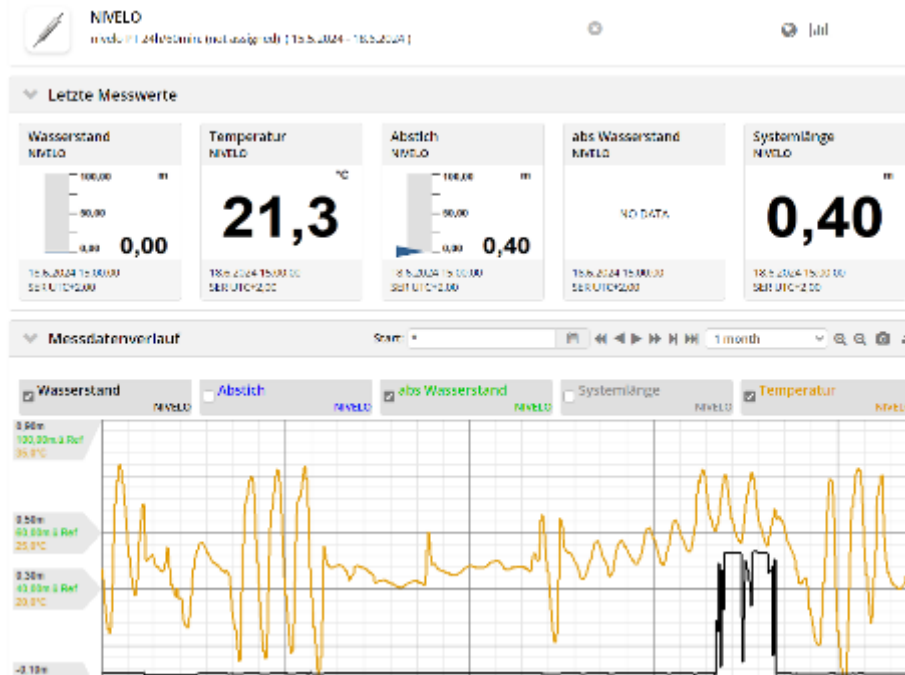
NIVELO
nivelo | 24h/60min (nicht ausgewählt) [15.5.2024 - 18.5.2024]

Letzte Messwerte

Wasserstand
NIVELO
100,00 m
50,00
0,00
0,00
18.5.2024 15:00:00
SER UTC+2,00

Temperatur
NIVELO
°C
21,3
18.5.2024 15:00:00
SER UTC+2,00

Abstich
NIVELO
100,00 m
50,00
0,00
0,40
18.5.2024 15:00:00
SER UTC+2,00

abs Wasserstand
NIVELO
NO DATA
18.5.2024 15:00:00
SER UTC+2,00

Systemlänge
NIVELO
m
0,40
18.5.2024 15:00:00
SER UTC+2,00

Messdatenverlauf
Start: *
1 month

Wasserstand NIVELO
Abstich NIVELO
abs Wasserstand NIVELO
Systemlänge NIVELO
Temperatur NIVELO

0.90m
100,00m ü Ref
35,0°C
0.50m
60,00m ü Ref
25,0°C
0.30m
40,00m ü Ref
20,0°C
-0.10m